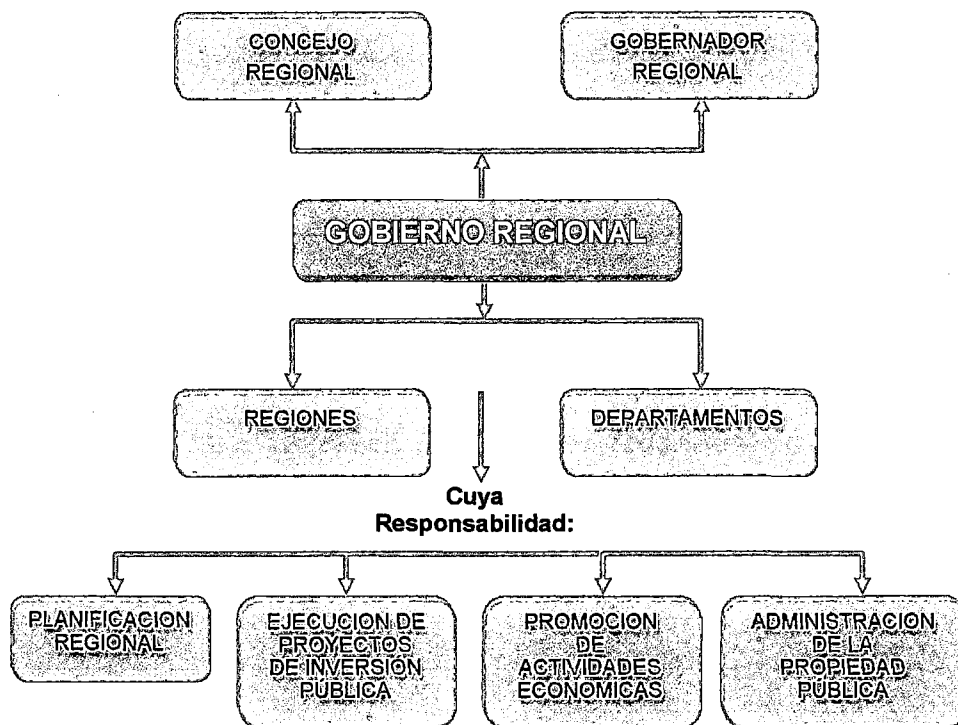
CONCEJO REGIONAL

GOBERNADOR REGIONAL

GOBIERNO REGIONAL

REGIONES

DEPARTAMENTOS

Cuya Responsabilidad:

PLANIFICACION REGIONAL

EJECUCION DE PROYECTOS DE INVERSION PUBLICA

PROMOCION DE ACTIVIDADES ECONOMICAS

ADMINISTRACION DE LA PROPIEDAD PUBLICA